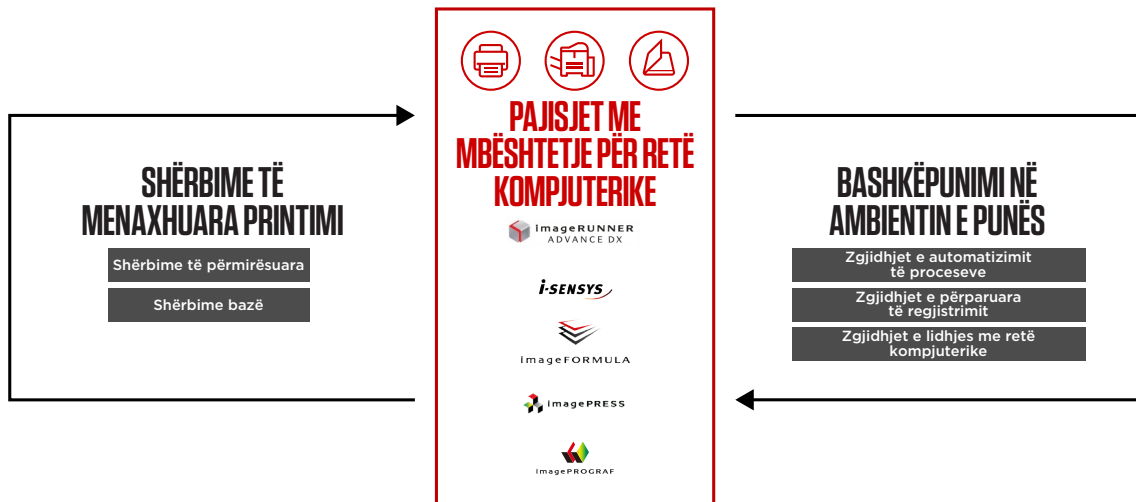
SHËRBIME TË MENAXHUARA PRINTIMI

Shërbime të përmirësuara

Shërbime bazë

PAJISJET ME MBËSHTETJE PËR RETË KOMPJUTERIKE

imageRUNNER ADVANCE DX

i-SENSYS

imageFORMULA

imagePRESS

imagePROGRAF

BASHKËPUNIMI NË AMBIENTIN E PUNËS

Zgjidhjet e automatizimit të proceseve

Zgjidhjet e përparuara të regjistrimit

Zgjidhjet e lidhjes me retë kompjuterike